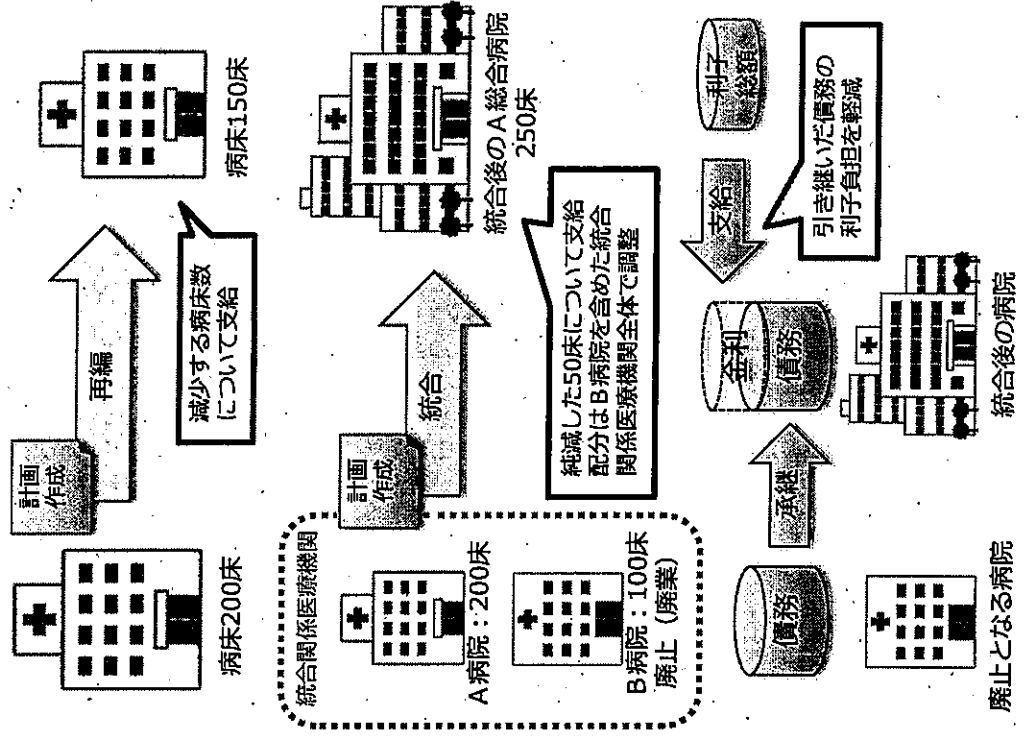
病床200床

計画作成

再編

減少する病床数について支給

病床150床

統合関係医療機関

A病院：200床

B病院：100床
廃止（廃業）

計画作成

統合

純減した50床について支給
配分はB病院を含めた統合関係医療機関全体で調整

統合後のA総合病院
250床

債務

廃止となる病院

承継

金利

債務

統合後の病院

支給

利子総額

引き継いだ債務の利子負担を軽減